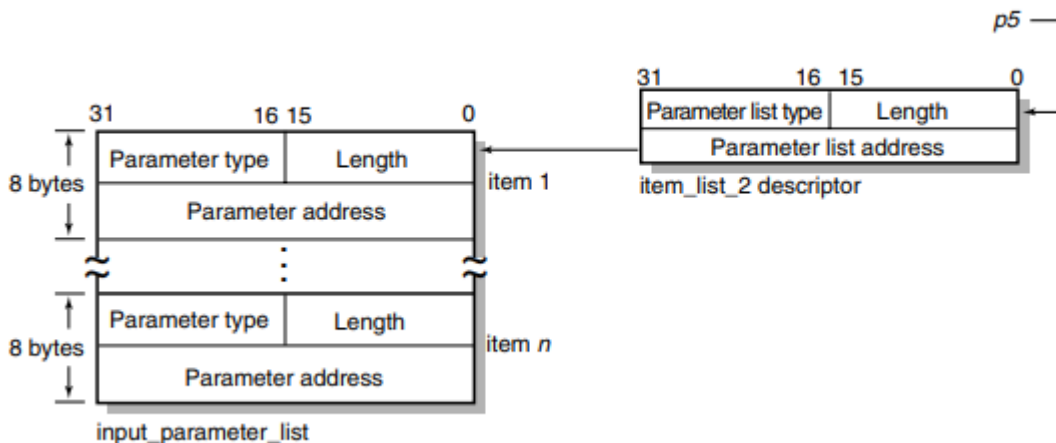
p5

31 16 15 0

Parameter list type | Length

Parameter list address

item_list_2 descriptor

31 16 15 0

8 bytes

Parameter type | Length

Parameter address

item 1

⋮

8 bytes

Parameter type | Length

Parameter address

item $n$

input_parameter_list